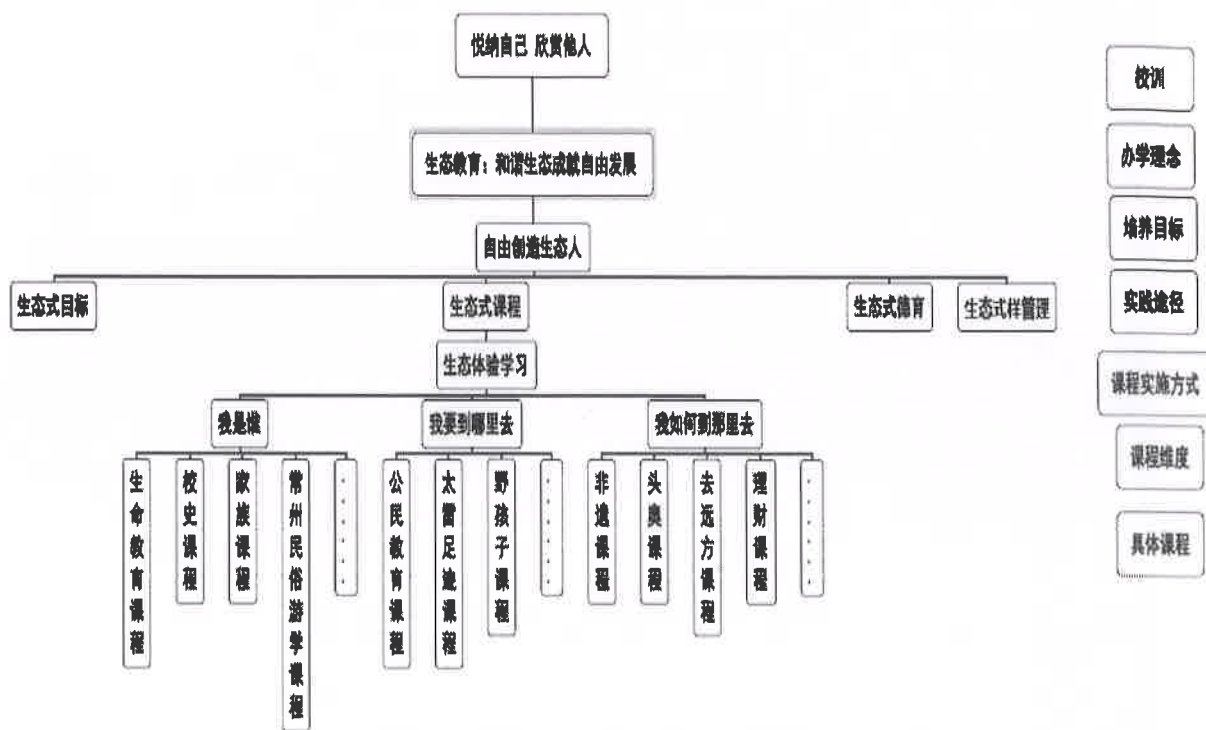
悦纳自己 欣赏他人

生态教育：和谐生态成就自由发展

自由创造生态人

生态式目标

生态式课程

生态式德育

生态式样管理

生态体验学习

我是谁

我要到哪里去

我如何到那里去

生命教育课程

校史课程

家族课程

常州民俗游学课程

……

公民教育课程

太雷足迹课程

野孩子课程

……

非遗课程

头奥课程

去远方课程

理财课程

……

校训

办学理念

培养目标

实践途径

课程实施方式

课程维度

具体课程